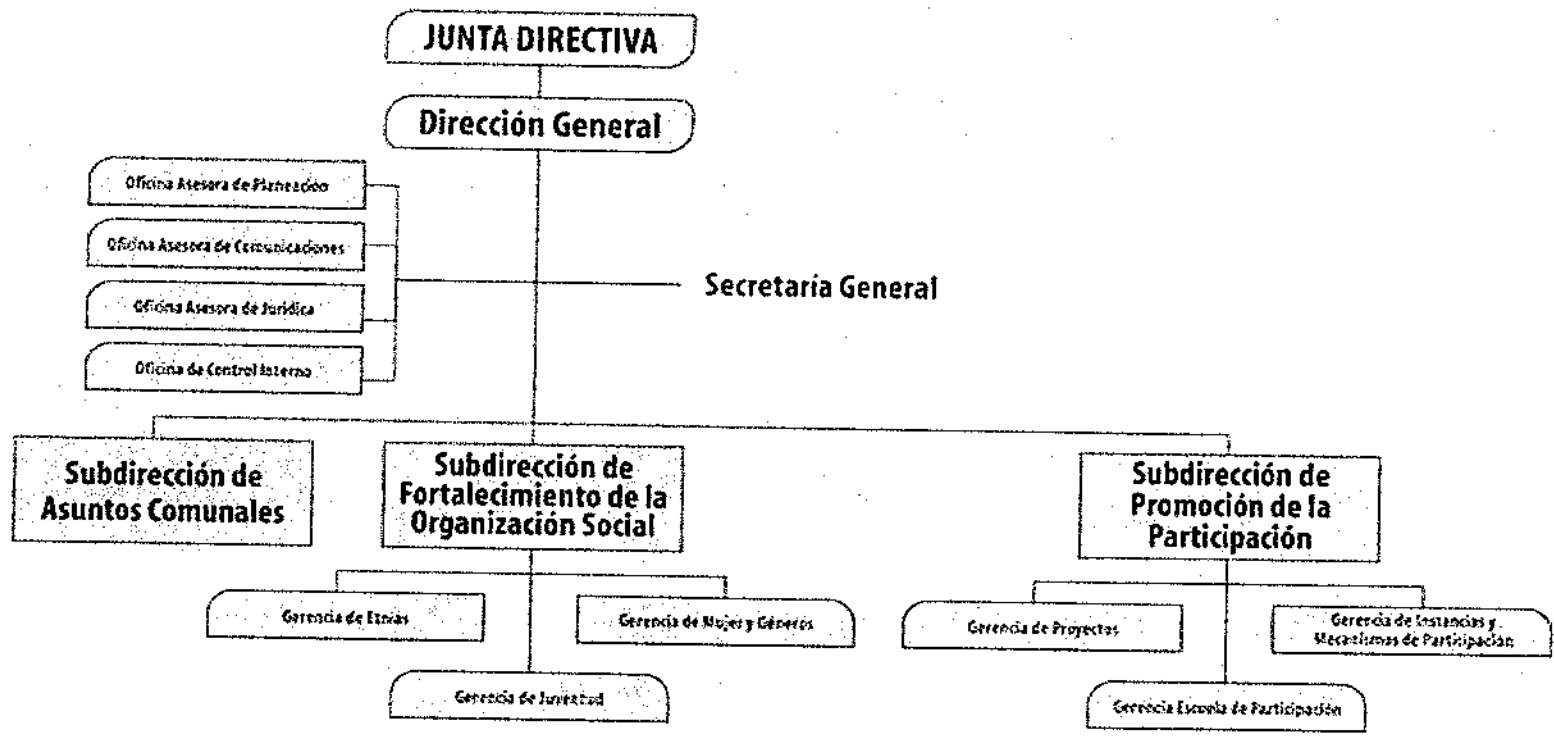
JUNTA DIRECTIVA

Dirección General

Oficina Asesora de Planeación

Oficina Asesora de Comunicaciones

Oficina Asesora de Jurídica

Oficina de Control Interno

Secretaria General

Subdirección de Asuntos Comunales

Subdirección de Fortalecimiento de la Organización Social

Subdirección de Promoción de la Participación

Gerencia de Etnias

Gerencia de Mujer y Géneros

Gerencia de Juventud

Gerencia de Proyectos

Gerencia de Instancias y Mecanismos de Participación

Gerencia Escuela de Participación